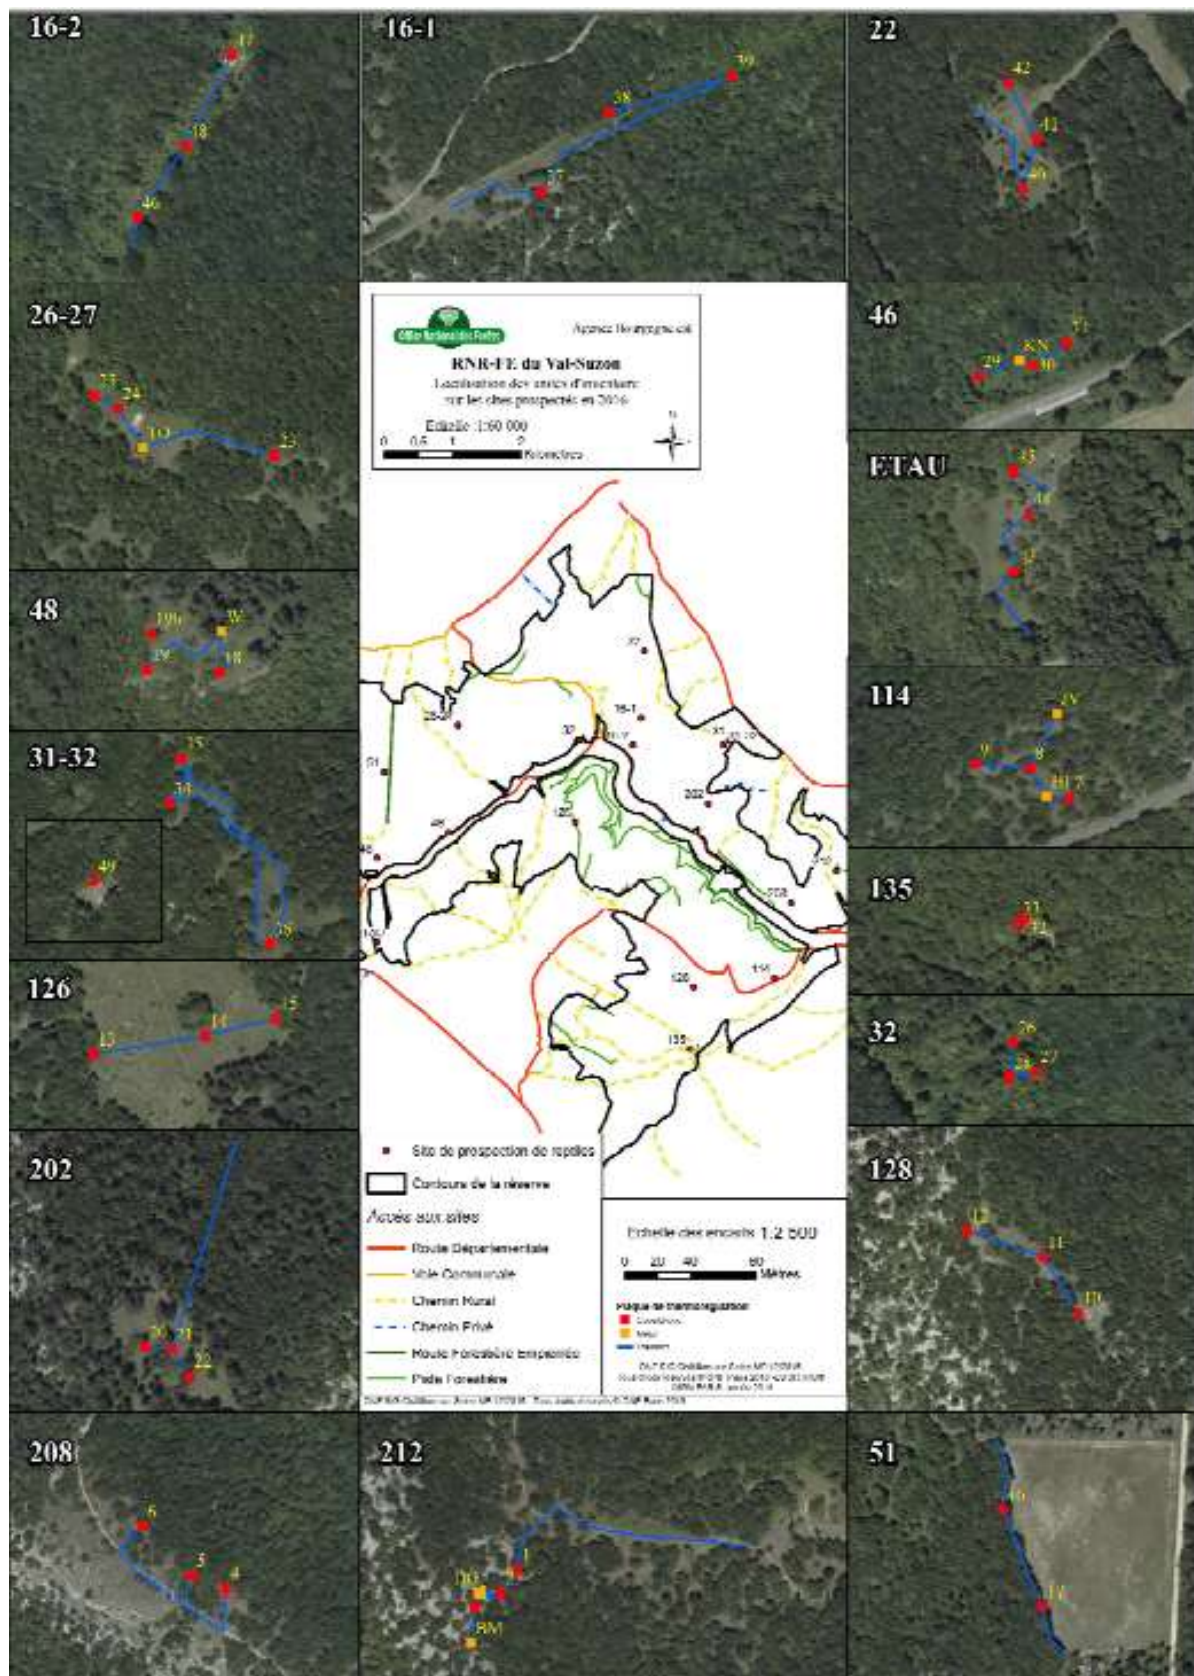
16-2
17
18
46

16-1
39
38
37

22
42
41
40

26-27
23
24
1O
25

Office National des Forêts
Agence Bourgogne est
RNR-FE du Val-Suzon
Localisation des unités d'inventaire sur les sites prospectés en 2016
Echelle 1:60 000
0 0,5 1 2 Kilomètres

46
29
KN
30
31

ETAU
33
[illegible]
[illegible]

48
19b
3W
19
18

31-32
35
34
49
36

114
3V
9
8
3H
7

135
33
32

126
13
14
15

32
26
27

27
16-2
16-1
26-27
32
31
22
202
126
48
51
46
212
208
128
135

Site de prospection de reptiles
Contours de la réserve
Accès aux sites
Route Départementale
Voie Communale
Chemin Rural
Chemin Privé
Route Forestière Empierrée
Piste Forestière

Echelle des encarts 1:2 500
0 20 40 80 Mètres
Plaque de thermorégulation
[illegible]
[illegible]
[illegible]

202
20
21
22

128
12
11
10

208
6
5
4

212
1
DO
RM

51
16
17